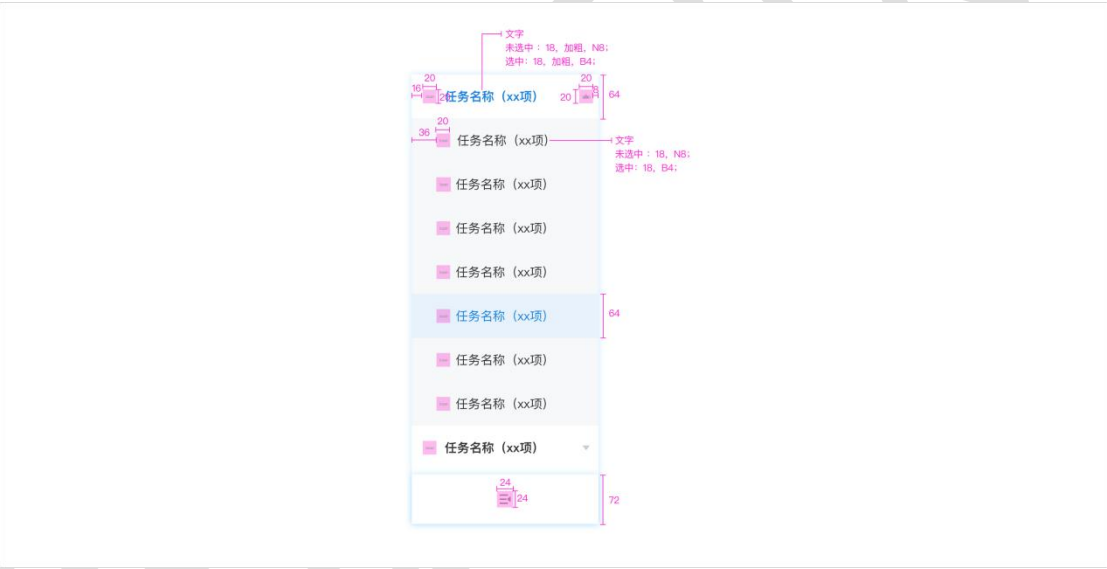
文字
未选中：18，加粗，N8；
选中：18，加粗，B4；

20
16
20
任务名称（xx项）
20
20
64

20
36
任务名称（xx项）
文字
未选中：18，N8；
选中：18，B4；

任务名称（xx项）

任务名称（xx项）

任务名称（xx项）

任务名称（xx项）
64

任务名称（xx项）

任务名称（xx项）

任务名称（xx项）

24
24
72